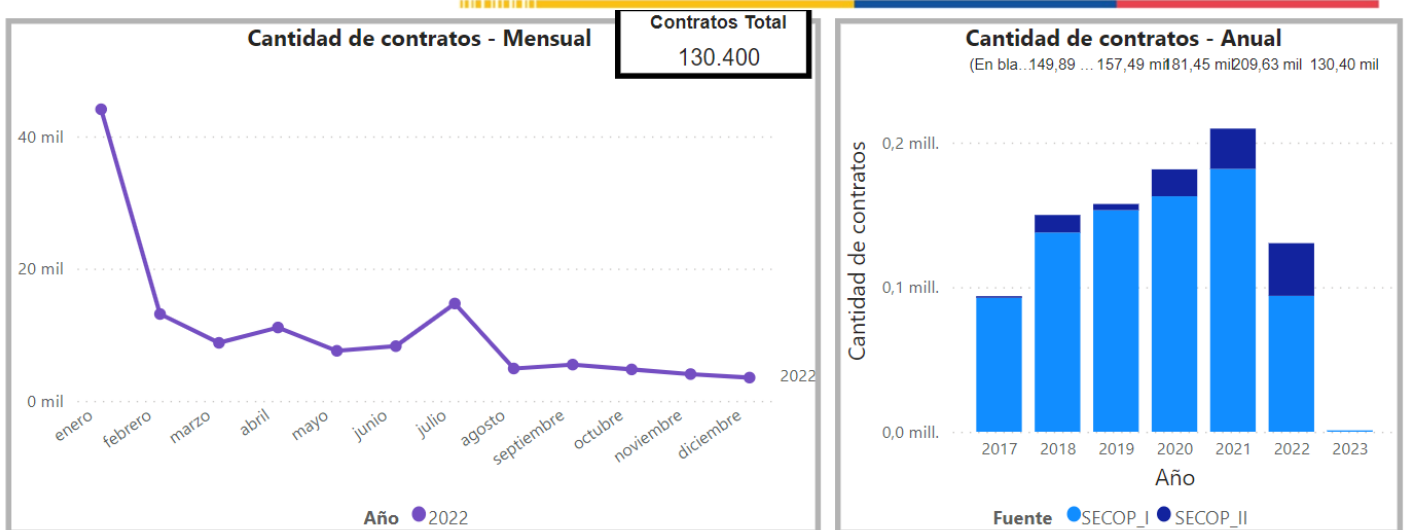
Cantidad de contratos - Mensual

Contratos Total
130.400

40 mil
20 mil
0 mil

2022

enero
febrero
marzo
abril
mayo
junio
julio
agosto
septiembre
octubre
noviembre
diciembre

Año 2022

Cantidad de contratos - Anual

(En bla...149,89 ... 157,49 mil 181,45 mil 209,63 mil 130,40 mil

Cantidad de contratos

0,2 mill.
0,1 mill.
0,0 mill.

2017
2018
2019
2020
2021
2022
2023

Año

Fuente SECOP_I SECOP_II